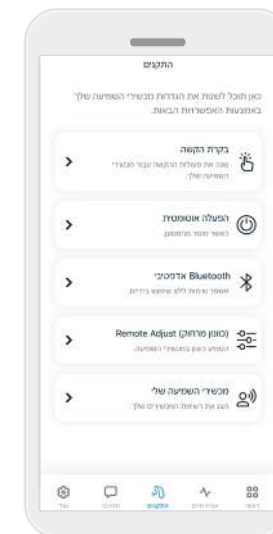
התקנים

כאן תוכל לשנות את הגדרות מכשירי השמיעה שלך באמצעות האפשרויות הבאות.

בקרת הקשה
שנה את פעולות ההקשה עבור מכשירי השמיעה שלך.

הפעלה אוטומטית
כאשר מוסר מהטעינה.

Bluetooth אדפטיבי
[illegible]

Remote Adjust (כוונון מרחוק)
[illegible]

מכשירי השמיעה שלי
הצג את רשימת המכשירים שלך.

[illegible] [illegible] התקנים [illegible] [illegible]